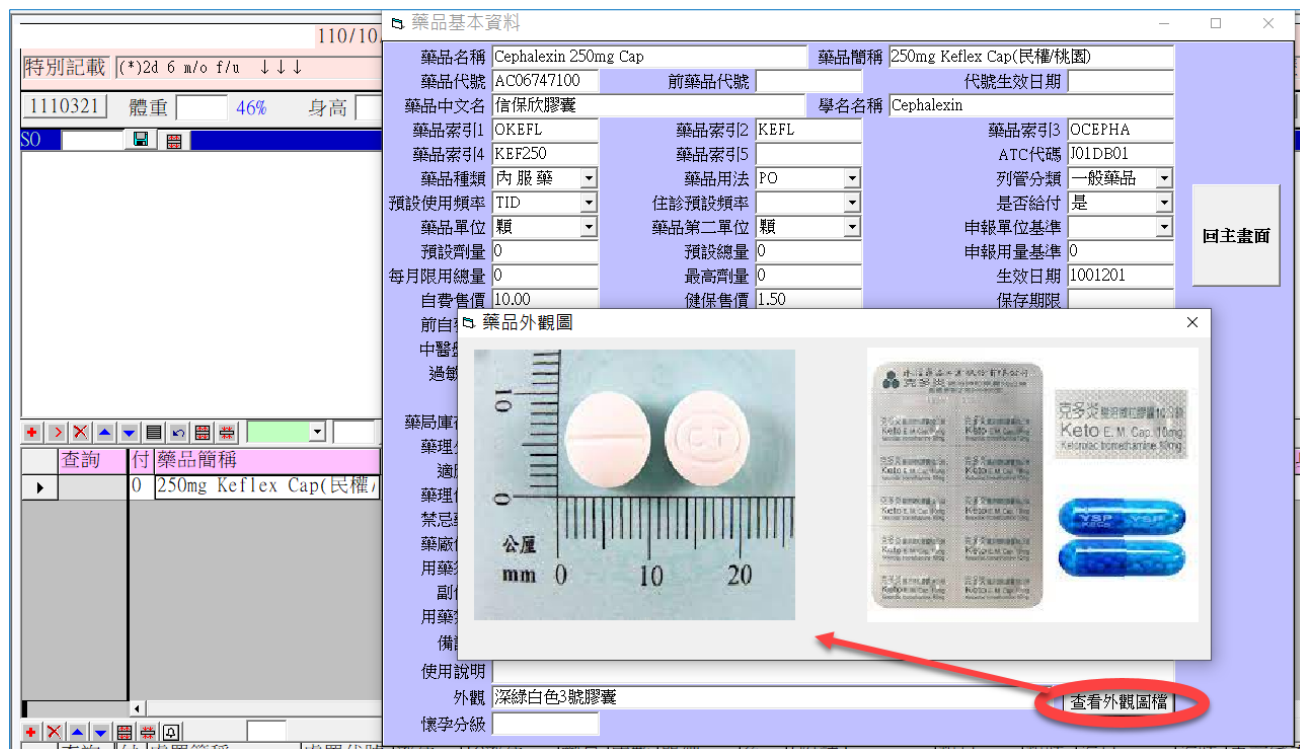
110/10

特別記載 (*)2d 6 m/o f/u ↓↓↓

1110321 體重 46% 身高

SO

藥品基本資料

藥品名稱 Cephalexin 250mg Cap
藥品簡稱 250mg Keflex Cap(民權/桃園)
藥品代號 AC06747100
前藥品代號
代號生效日期
藥品中文名 信保欣膠囊
學名名稱 Cephalexin
藥品索引1 OKEFL
藥品索引2 KEFL
藥品索引3 OCEPHA
藥品索引4 KEF250
藥品索引5
ATC代碼 J01DB01
藥品種類 內服藥
藥品用法 PO
列管分類 一般藥品
預設使用頻率 TID
住診預設頻率
是否給付 是
藥品單位 顆
藥品第二單位 顆
申報單位基準
預設劑量 0
預設總量 0
申報用量基準 0
每月限用總量 0
最高劑量 0
生效日期 1001201
自費售價 10.00
健保售價 1.50
保存期限

回主畫面

前自
中醫
過敏
藥局庫
藥理
適應
藥理
禁忌
藥廠
用藥
副作
用藥
備註
使用說明
外觀 深綠白色3號膠囊
懷孕分級

查看外觀圖檔

藥品外觀圖

10
公厘
mm 0 10 20

克多炎 Keto E.M Cap. 10mg
Ketorolac tromethamine 10mg

YSP

查詢 付 藥品簡稱
0 250mg Keflex Cap(民權/